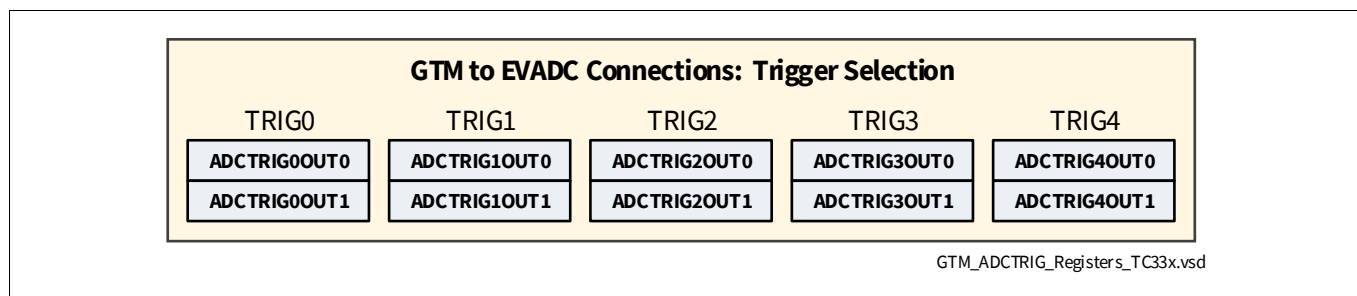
GTM to EVADC Connections: Trigger Selection

TRIG0
ADCTRIG0OUT0
ADCTRIG0OUT1

TRIG1
ADCTRIG1OUT0
ADCTRIG1OUT1

TRIG2
ADCTRIG2OUT0
ADCTRIG2OUT1

TRIG3
ADCTRIG3OUT0
ADCTRIG3OUT1

TRIG4
ADCTRIG4OUT0
ADCTRIG4OUT1

GTM_ADCTRIG_Registers_TC33x.vsd